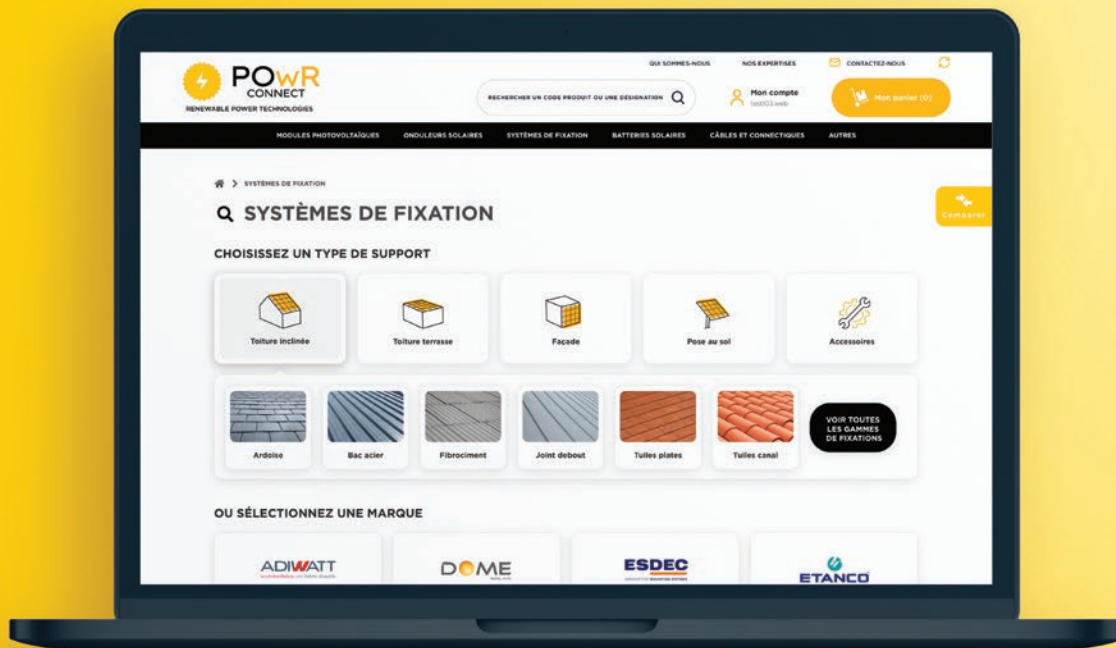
POwR CONNECT
RENEWABLE POWER TECHNOLOGIES

QUI SOMMES-NOUS NOS EXPERTISES CONTACTEZ-NOUS

RECHERCHER UN CODE PRODUIT OU UNE DESIGNATION

Mon compte
test03.web

Mon panier (0)

MODULES PHOTOVOLTAÏQUES ONDULEURS SOLAIRES SYSTÈMES DE FIXATION BATTERIES SOLAIRES CÂBLES ET CONNECTIQUES AUTRES

> SYSTÈMES DE FIXATION

SYSTÈMES DE FIXATION

Comparer

CHOISISSEZ UN TYPE DE SUPPORT

Toiture inclinée
Toiture terrasse
Façade
Pose au sol
Accessoires

Ardoise
Bac acier
Fibrociment
Joint debout
Tuiles plates
Tuiles canal

VOIR TOUTES LES GAMMES DE FIXATIONS

OU SÉLECTIONNEZ UNE MARQUE

ADIWATT
DOME
ESDEC
ETANCO